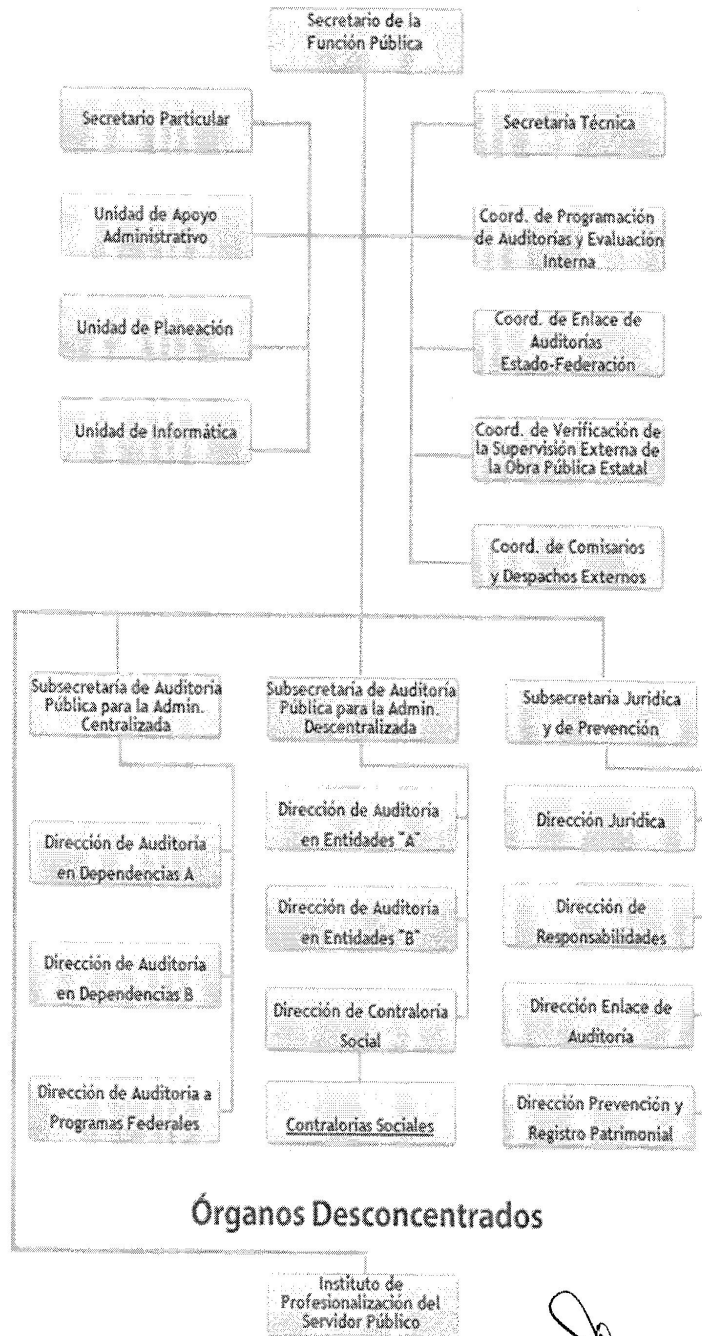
Secretario de la Función Pública

Secretario Particular

Unidad de Apoyo Administrativo

Unidad de Planeación

Unidad de Informática

Secretaria Técnica

Coord. de Programación de Auditorías y Evaluación Interna

Coord. de Enlace de Auditorías Estado-Federación

Coord. de Verificación de la Supervisión Externa de la Obra Pública Estatal

Coord. de Comisarios y Despachos Externos

Subsecretaría de Auditoría Pública para la Admin. Centralizada

Subsecretaría de Auditoría Pública para la Admin. Descentralizada

Subsecretaría Jurídica y de Prevención

Dirección de Auditoría en Dependencias A

Dirección de Auditoría en Dependencias B

Dirección de Auditoría a Programas Federales

Dirección de Auditoría en Entidades "A"

Dirección de Auditoría en Entidades "B"

Dirección de Contraloría Social

Contralorías Sociales

Dirección Jurídica

Dirección de Responsabilidades

Dirección Enlace de Auditoría

Dirección Prevención y Registro Patrimonial

Órganos Desconcentrados

Instituto de Profesionalización del Servidor Público